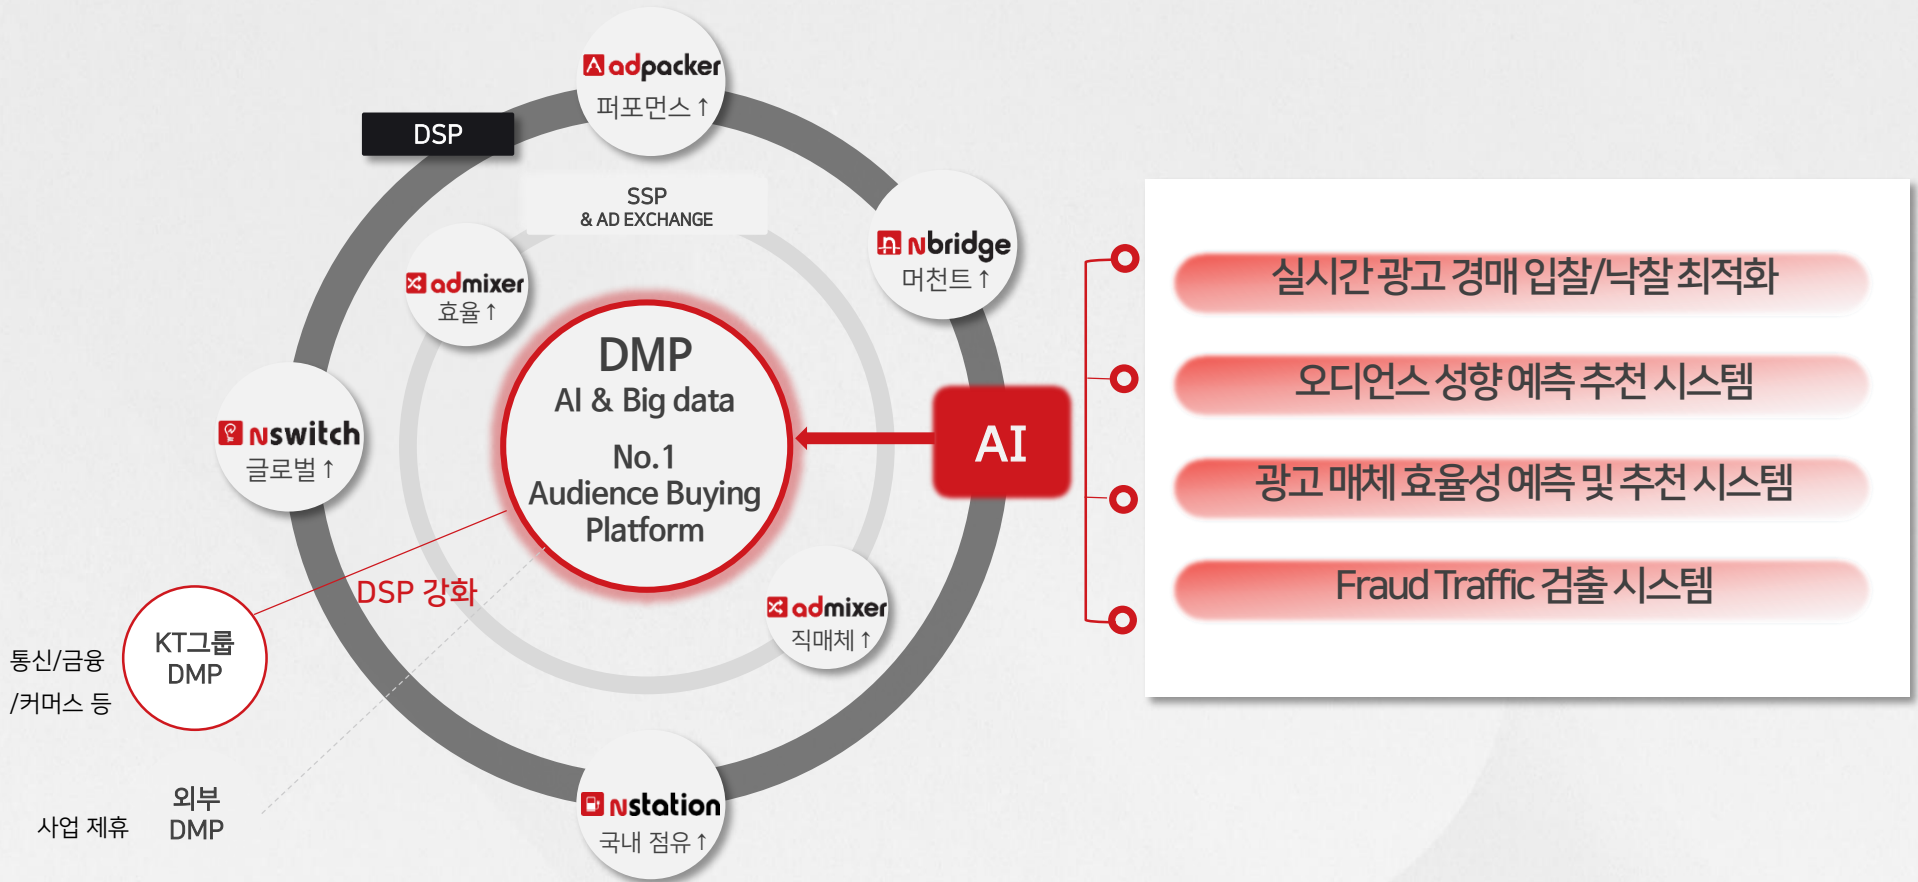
adpacker
퍼포먼스↑

DSP

SSP
& AD EXCHANGE

Nbridge
머천트↑

admixer
효율↑

DMP
AI & Big data

No.1
Audience Buying
Platform

Nswitch
글로벌↑

AI

admixer
직매체↑

DSP 강화

KT그룹
DMP

통신/금융
/커머스 등

외부
DMP

사업 제휴

Nstation
국내 점유↑

실시간 광고 경매 입찰/낙찰 최적화

오디언스 성향 예측 추천 시스템

광고 매체 효율성 예측 및 추천 시스템

Fraud Traffic 검출 시스템